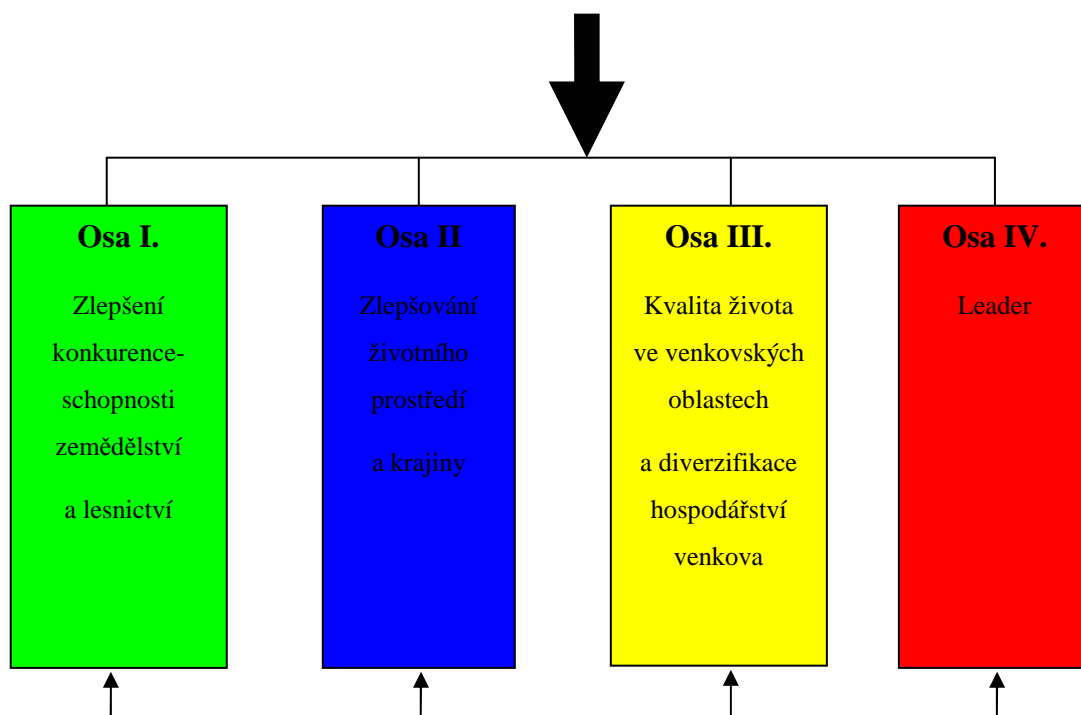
Osa I.

Zlepšení konkurenceschopnosti zemědělství

a lesnictví

Osa II

Zlepšování životního prostředí

a krajiny

Osa III.

Kvalita života ve venkovských oblastech

a diverzifikace hospodářství venkova

Osa IV.

Leader